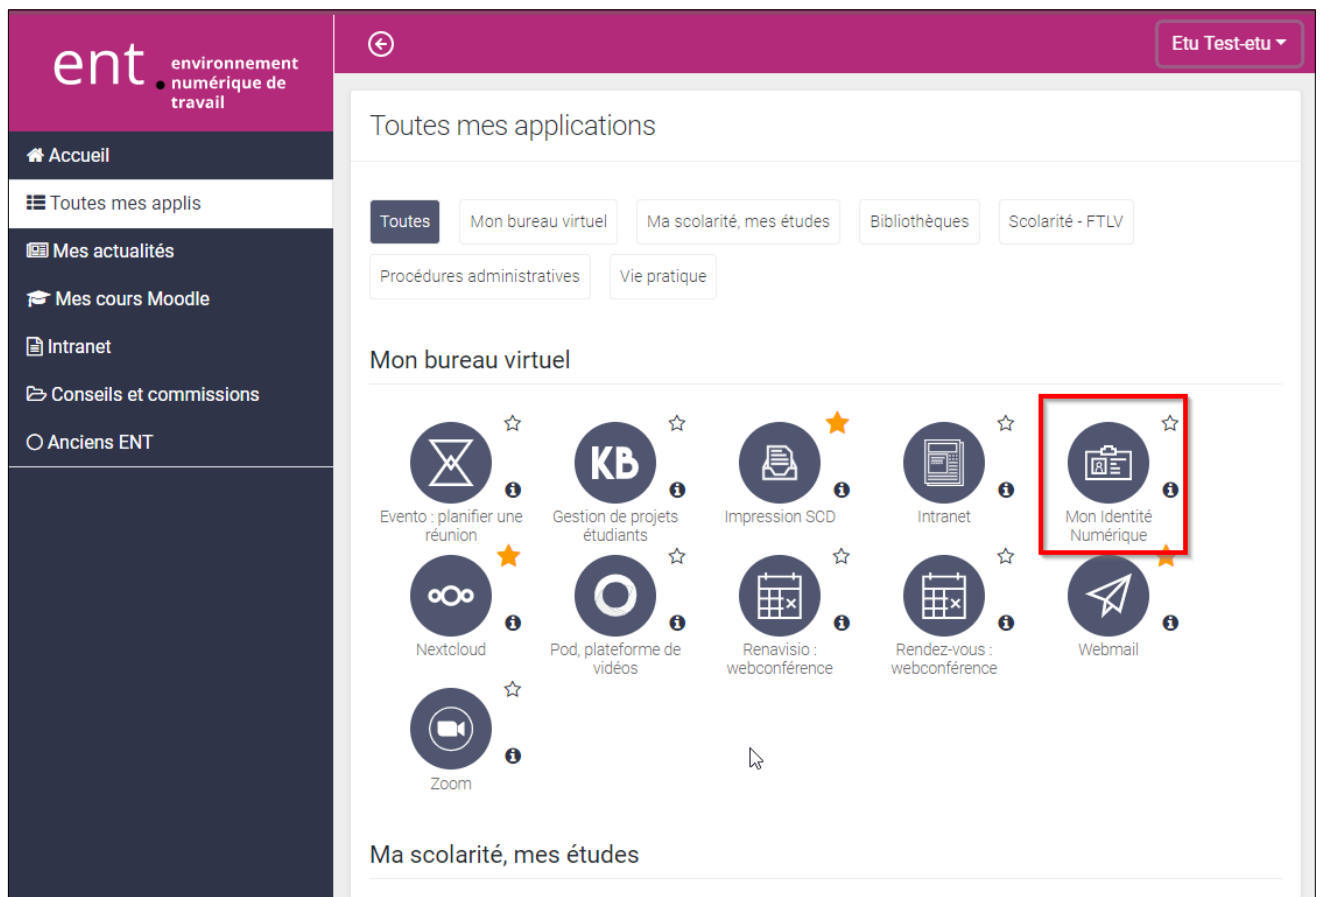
ent environnement numérique de travail

Accueil
Toutes mes applis
Mes actualités
Mes cours Moodle
Intranet
Conseils et commissions
Anciens ENT

Etu Test-etu

Toutes mes applications

Toutes | Mon bureau virtuel | Ma scolarité, mes études | Bibliothèques | Scolarité - FTLV | Procédures administratives | Vie pratique

Mon bureau virtuel

Evento : planifier une réunion
KB
Gestion de projets étudiants
Impression SCD
Intranet
Mon Identité Numérique
Nextcloud
Pod, plateforme de vidéos
Renavisio : webconférence
Rendez-vous : webconférence
Webmail
Zoom

Ma scolarité, mes études